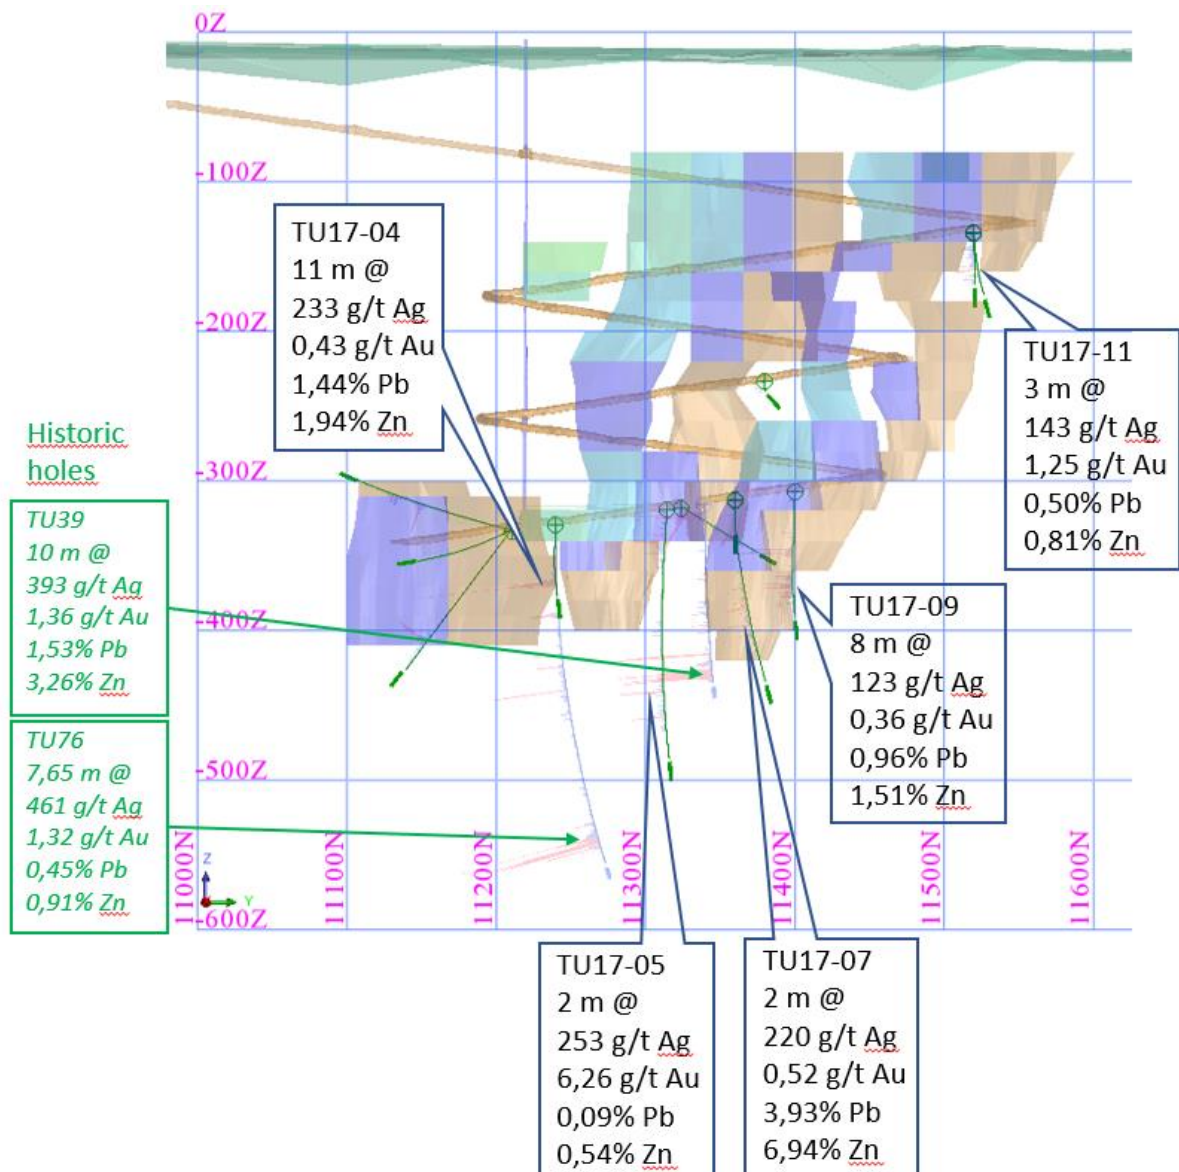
0Z

-100Z

-200Z

-300Z

-400Z

-500Z

-600Z

11000N
11100N
11200N
11300N
11400N
11500N
11600N

Z
Y

TU17-04
11 m @
233 g/t Ag
0,43 g/t Au
1,44% Pb
1,94% Zn

TU17-11
3 m @
143 g/t Ag
1,25 g/t Au
0,50% Pb
0,81% Zn

Historic holes

TU39
10 m @
393 g/t Ag
1,36 g/t Au
1,53% Pb
3,26% Zn

TU76
7,65 m @
461 g/t Ag
1,32 g/t Au
0,45% Pb
0,91% Zn

TU17-09
8 m @
123 g/t Ag
0,36 g/t Au
0,96% Pb
1,51% Zn

TU17-05
2 m @
253 g/t Ag
6,26 g/t Au
0,09% Pb
0,54% Zn

TU17-07
2 m @
220 g/t Ag
0,52 g/t Au
3,93% Pb
6,94% Zn